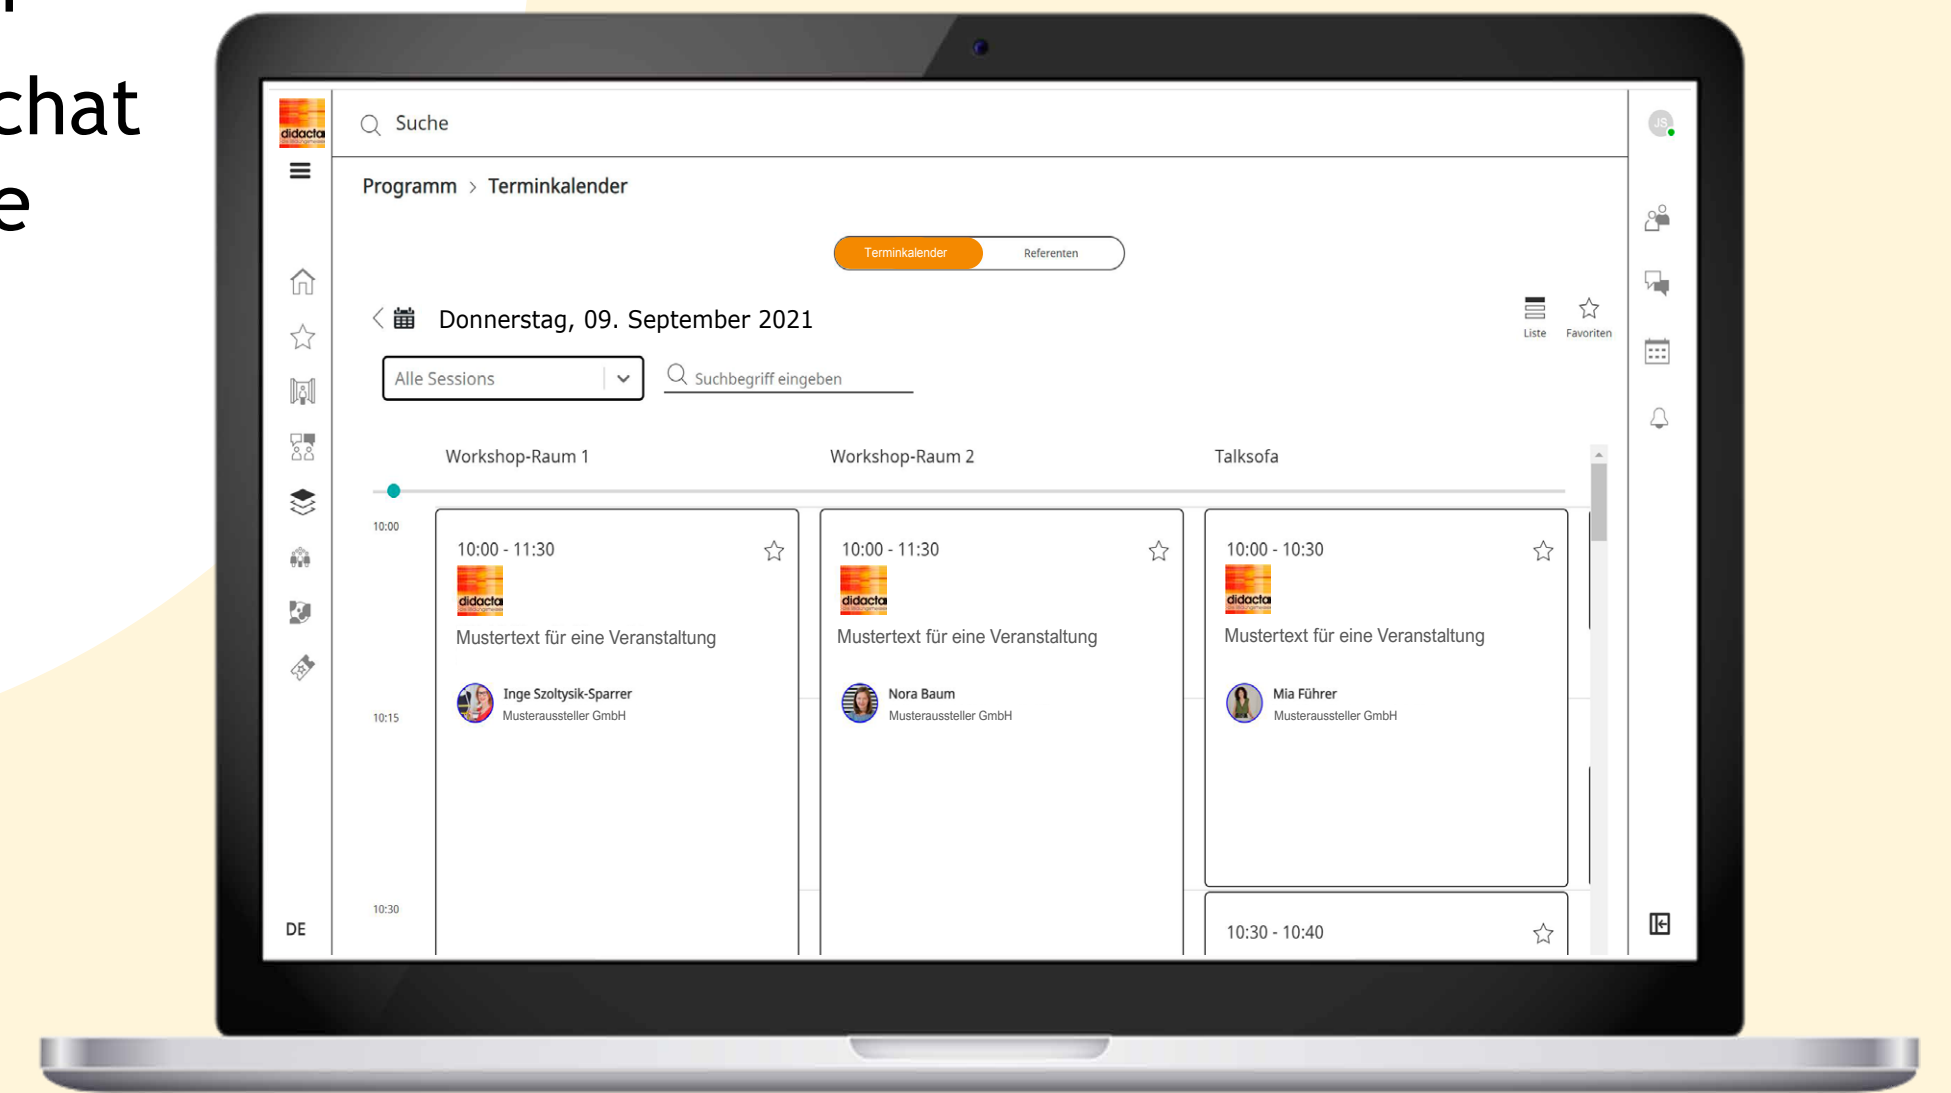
chat
e

didacta

Suche

JS

Programm > Terminkalender

Terminkalender | Referenten

Donnerstag, 09. September 2021

Liste | Favoriten

Alle Sessions

Suchbegriff eingeben

Workshop-Raum 1 | Workshop-Raum 2 | Talksofa

10:00

10:00 - 11:30
didacta
Mustertext für eine Veranstaltung
Inge Szoltysik-Sparrer
Mustereaussteller GmbH

10:00 - 11:30
didacta
Mustertext für eine Veranstaltung
Nora Baum
Musteraussteller GmbH

10:00 - 10:30
didacta
Mustertext für eine Veranstaltung
Mia Führer
Musteraussteller GmbH

10:15

10:30

10:30 - 10:40

DE